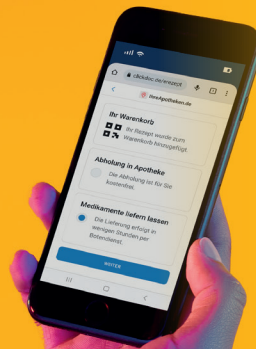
clickdoc.de/erezept

IhreApotheken.de

Ihr Warenkorb

Ihr Rezept wurde zum Warenkorb hinzugefügt

Abholung in Apotheke

Die Abholung ist für Sie kostenfrei.

Medikamente liefern lassen

Die Lieferung erfolgt in wenigen Stunden per Botendienst.

WEITER